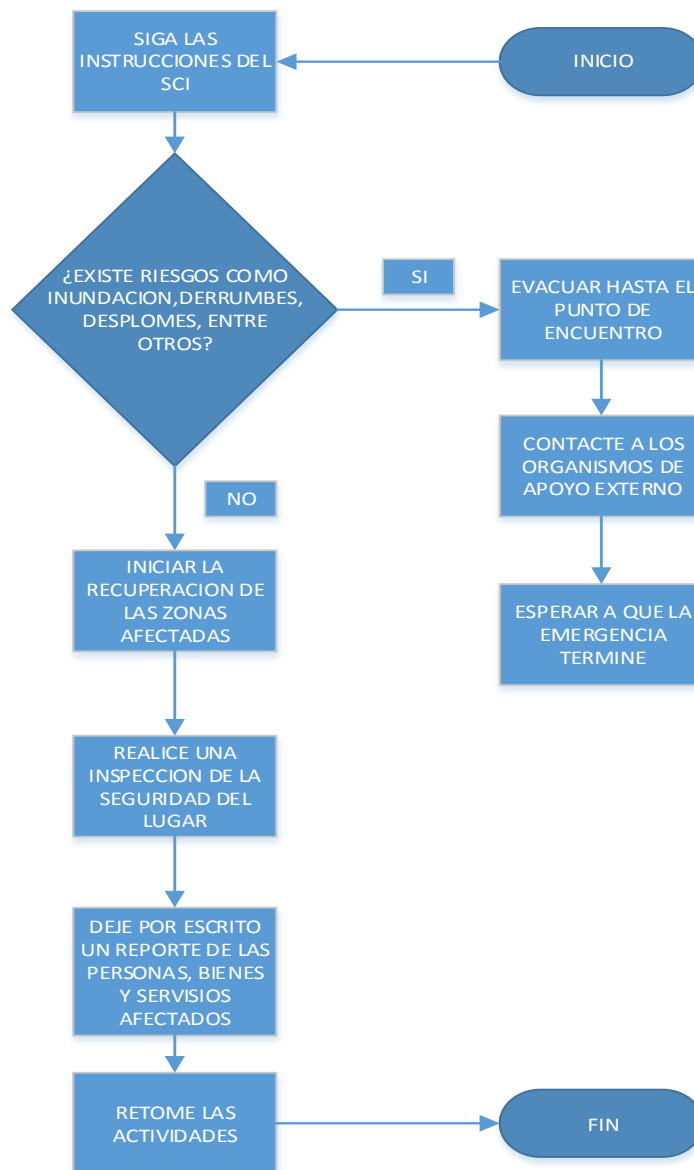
INICIO

SIGA LAS INSTRUCCIONES DEL SCI

¿EXISTE RIESGOS COMO INUNDACION,DERRUMBES, DESPLOMES, ENTRE OTROS?

SI

EVACUAR HASTA EL PUNTO DE ENCUENTRO

CONTACTE A LOS ORGANISMOS DE APOYO EXTERNO

ESPERAR A QUE LA EMERGENCIA TERMINE

NO

INICIAR LA RECUPERACION DE LAS ZONAS AFECTADAS

REALICE UNA INSPECCION DE LA SEGURIDAD DEL LUGAR

DEJE POR ESCRITO UN REPORTE DE LAS PERSONAS, BIENES Y SERVISIOS AFECTADOS

RETOME LAS ACTIVIDADES

FIN